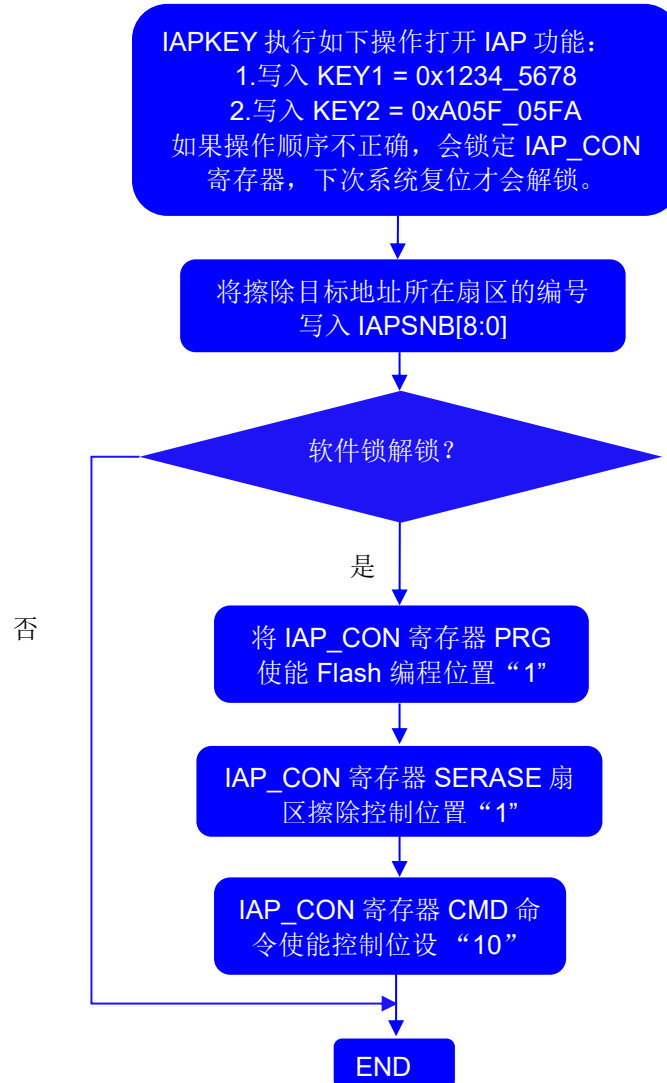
IAPKEY 执行如下操作打开 IAP 功能：
1.写入 KEY1 = 0x1234_5678
2.写入 KEY2 = 0xA05F_05FA
如果操作顺序不正确，会锁定 IAP_CON 寄存器，下次系统复位才会解锁。

将擦除目标地址所在扇区的编号写入 IAPSNB[8:0]

软件锁解锁？

是

否

将 IAP_CON 寄存器 PRG 使能 Flash 编程位置“1”

IAP_CON 寄存器 SERASE 扇区擦除控制位置“1”

IAP_CON 寄存器 CMD 命令使能控制位设 “10”

END